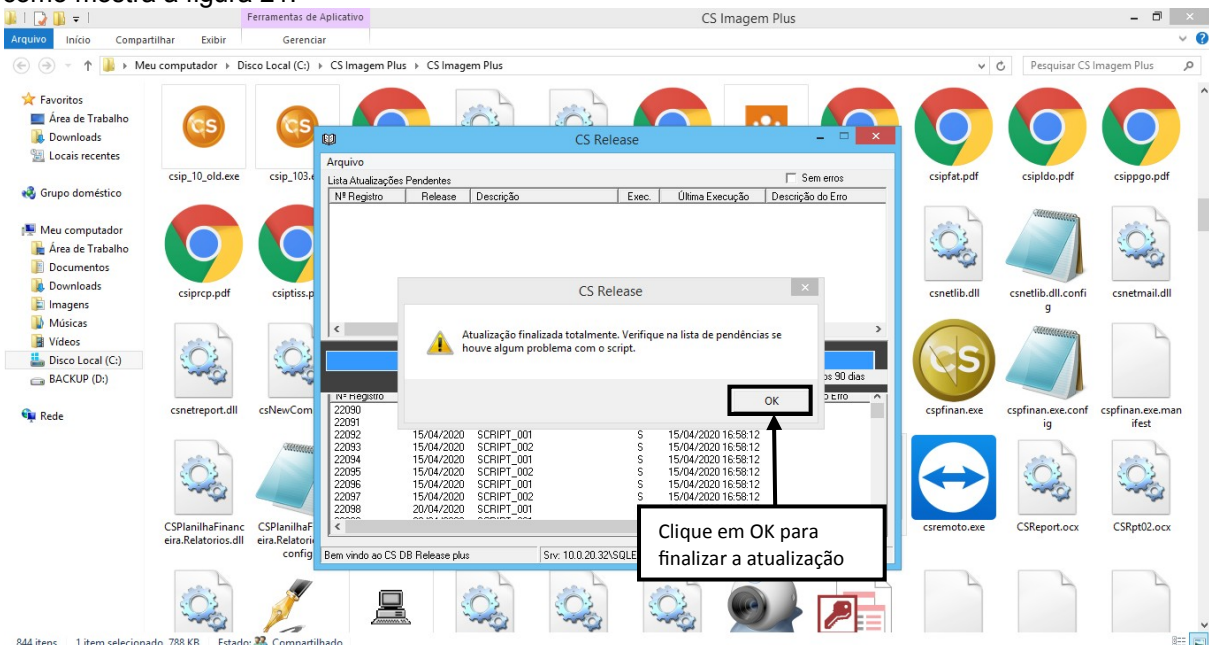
como mostra a figura 21.

Ferramentas de Aplicativo

CS Imagem Plus

Arquivo Início Compartilhar Exibir Gerenciar

Meu computador › Disco Local (C:) › CS Imagem Plus › CS Imagem Plus

Pesquisar CS Imagem Plus

Favoritos
Área de Trabalho
Downloads
Locais recentes

Grupo doméstico

Meu computador
Área de Trabalho
Documentos
Downloads
Imagens
Músicas
Vídeos
Disco Local (C:)
BACKUP (D:)

Rede

csip_10_old.exe
csip_103.e
csipfat.pdf
csipldo.pdf
csippgo.pdf
csiprcp.pdf
csiptiss.p
csnetlib.dll
csnetlib.dll.config
csnetmail.dll
csnetreport.dll
csNewCom
cspfinan.exe
cspfinan.exe.config
cspfinan.exe.manifest
CSPlanilhaFinanceira.Relatorios.dll
CSPlanilhaFinanceira.Relatorios.config
csremoto.exe
CSReport.ocx
CSRpt02.ocx

CS Release

Arquivo
Lista Atualizações Pendentes
Sem erros

| Nº Registro | Release | Descrição | Exec. | Última Execução | Descrição do Erro |
|---|---|---|---|---|---|

os 90 dias

| Nº Registro | | | | | o Erro |
|---|---|---|---|---|---|
| 22090 | | | | | |
| 22091 | | | | | |
| 22092 | 15/04/2020 | SCRIPT_001 | S | 15/04/2020 16:58:12 | |
| 22093 | 15/04/2020 | SCRIPT_002 | S | 15/04/2020 16:58:12 | |
| 22094 | 15/04/2020 | SCRIPT_001 | S | 15/04/2020 16:58:12 | |
| 22095 | 15/04/2020 | SCRIPT_002 | S | 15/04/2020 16:58:12 | |
| 22096 | 15/04/2020 | SCRIPT_001 | S | 15/04/2020 16:58:12 | |
| 22097 | 15/04/2020 | SCRIPT_002 | S | 15/04/2020 16:58:12 | |
| 22098 | 20/04/2020 | SCRIPT_001 | | | |

Bem vindo ao CS DB Release plus
Srv: 10.0.20.32\SQLE

CS Release

Atualização finalizada totalmente. Verifique na lista de pendências se houve algum problema com o script.

OK

Clique em OK para finalizar a atualização

844 itens 1 item selecionado 788 KB Estado: Compartilhado